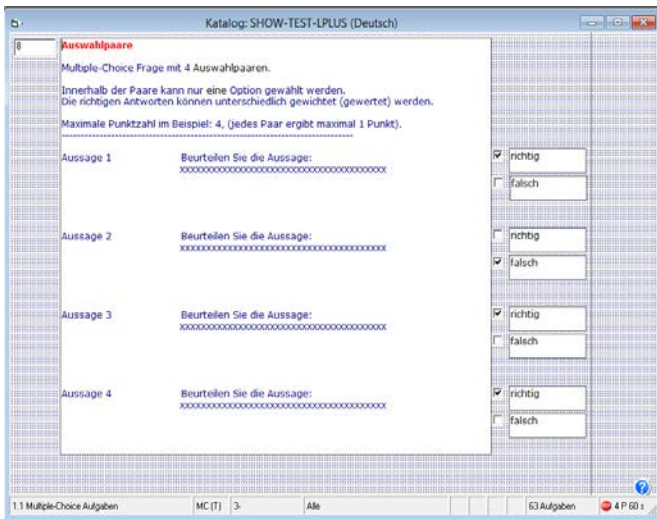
Katalog: SHOW-TEST-LPLUS (Deutsch)

8

Auswahlpaare

Multiple-Choice Frage mit 4 Auswahlpaaren.

Innerhalb der Paare kann nur eine Option gewählt werden.
Die richtigen Antworten können unterschiedlich gewichtet (gewertet) werden.

Maximale Punktzahl im Beispiel: 4, (jedes Paar ergibt maximal 1 Punkt).
----------------------------------------------------------------------------------------

Aussage 1
Beurteilen Sie die Aussage:
xxxxxxxxxxxxxxxxxxxxxxxxxxxxxxxxxxxxxxxxxxxxxx
richtig
falsch

Aussage 2
Beurteilen Sie die Aussage:
xxxxxxxxxxxxxxxxxxxxxxxxxxxxxxxxxxxxxxxxxxxxxx
richtig
falsch

Aussage 3
Beurteilen Sie die Aussage:
xxxxxxxxxxxxxxxxxxxxxxxxxxxxxxxxxxxxxxxxxxxxxx
richtig
falsch

Aussage 4
Beurteilen Sie die Aussage:
xxxxxxxxxxxxxxxxxxxxxxxxxxxxxxxxxxxxxxxxxxxxxx
richtig
falsch

1.1 Multiple-Choice Aufgaben | MC (T) | 3- | Alle | 63 Aufgaben | 4 P 60 s